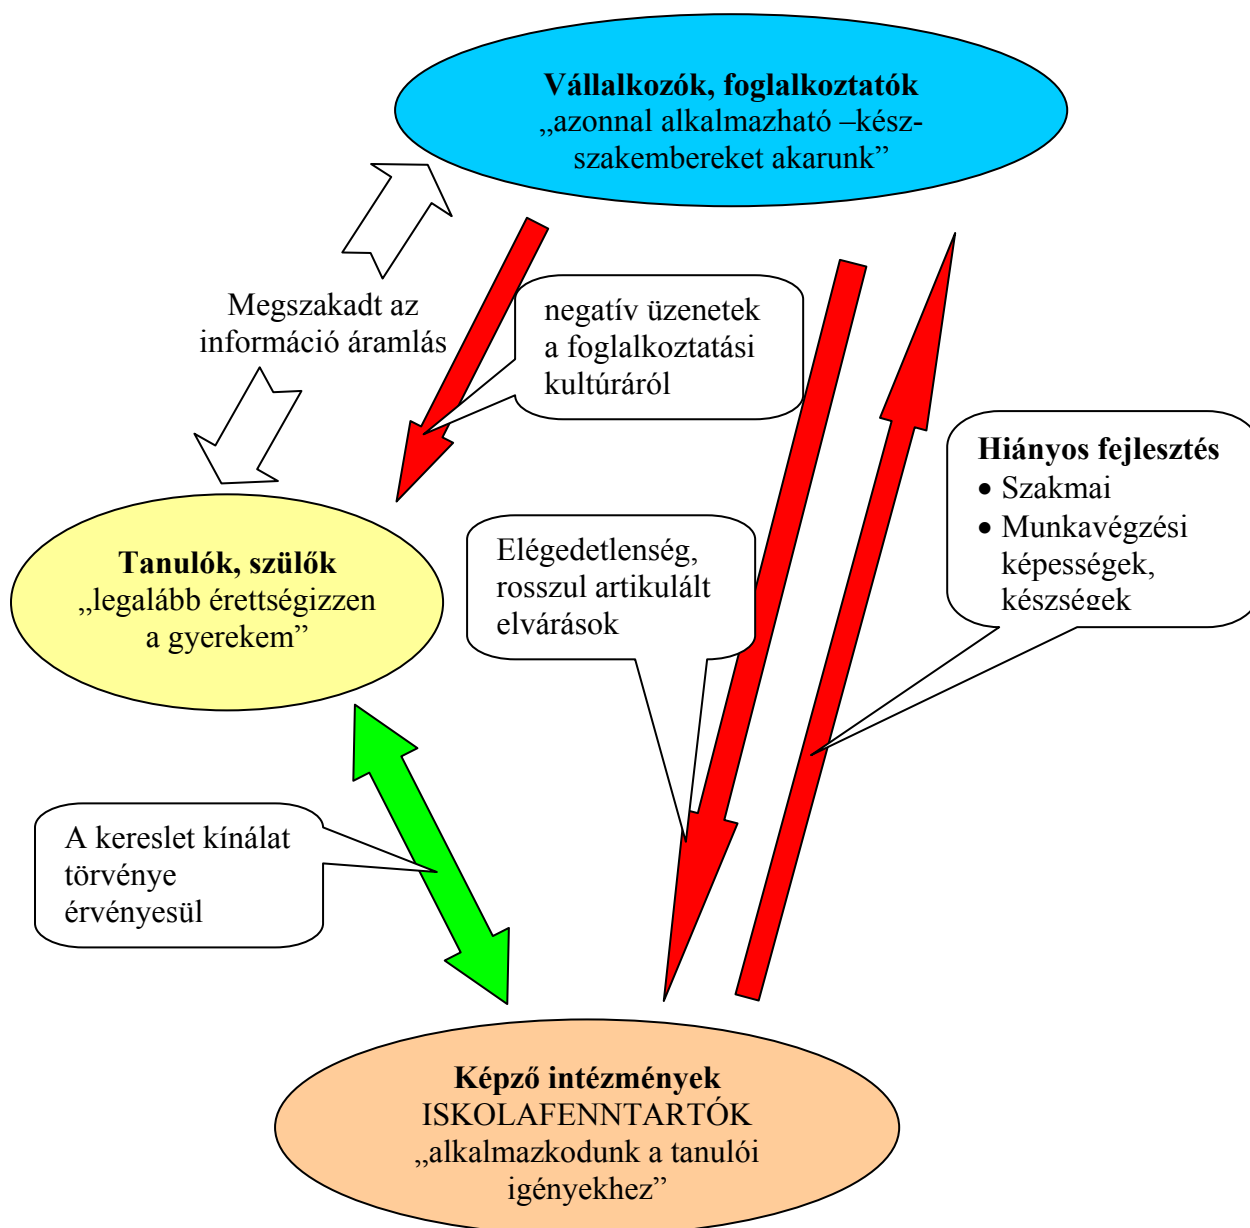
**Vállalkozók, foglalkoztatók**
„azonnal alkalmazható –kész-szakembereket akarunk”

Megszakadt az információ áramlás

negatív üzenetek a foglalkoztatási kultúráról

**Hiányos fejlesztés**
• Szakmai
• Munkavégzési képességek, készségek

**Tanulók, szülők**
„legalább érettségizzen a gyerekem”

Elégedetlenség, rosszul artikulált elvárások

A kereslet kínálat törvénye érvényesül

**Képző intézmények**
ISKOLAFENNTARTÓK
„alkalmazkodunk a tanulói igényekhez”